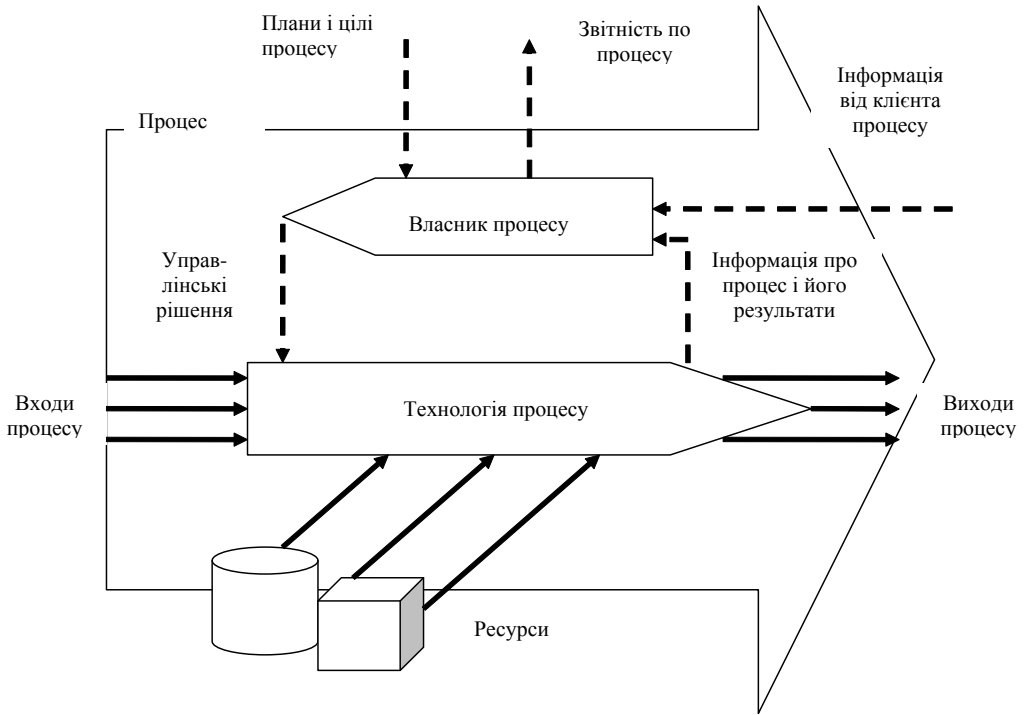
Плани і цілі процесу

Звітність по процесу

Інформація від клієнта процесу

Процес

Власник процесу

Управлінські рішення

Інформація про процес і його результати

Входи процесу

Технологія процесу

Виходи процесу

Ресурси